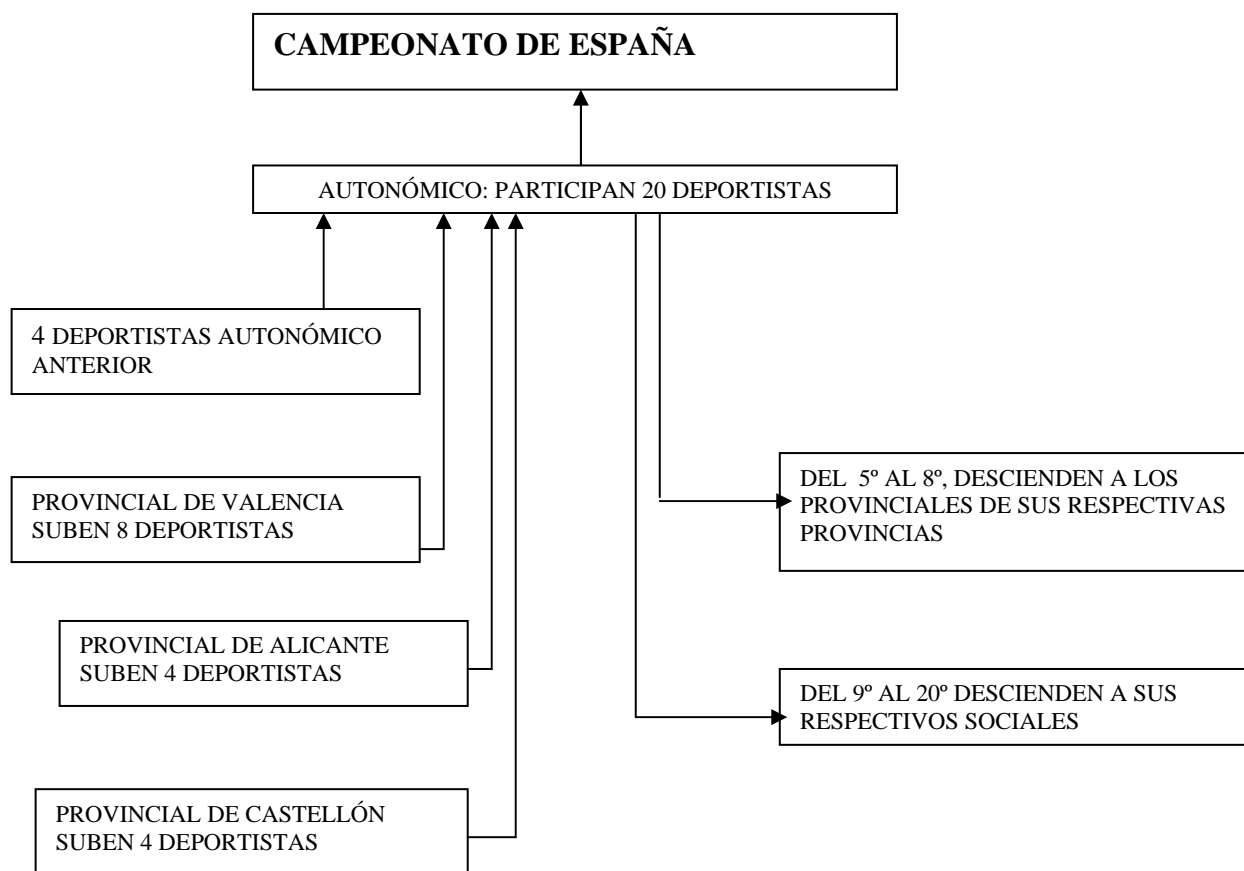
CAMPEONATO DE ESPAÑA

AUTONÓMICO: PARTICIPAN 20 DEPORTISTAS

4 DEPORTISTAS AUTONÓMICO ANTERIOR

PROVINCIAL DE VALENCIA SUBEN 8 DEPORTISTAS

PROVINCIAL DE ALICANTE SUBEN 4 DEPORTISTAS

PROVINCIAL DE CASTELLÓN SUBEN 4 DEPORTISTAS

DEL 5º AL 8º, DESCIENDEN A LOS PROVINCIALES DE SUS RESPECTIVAS PROVINCIAS

DEL 9º AL 20º DESCIENDEN A SUS RESPECTIVOS SOCIALES